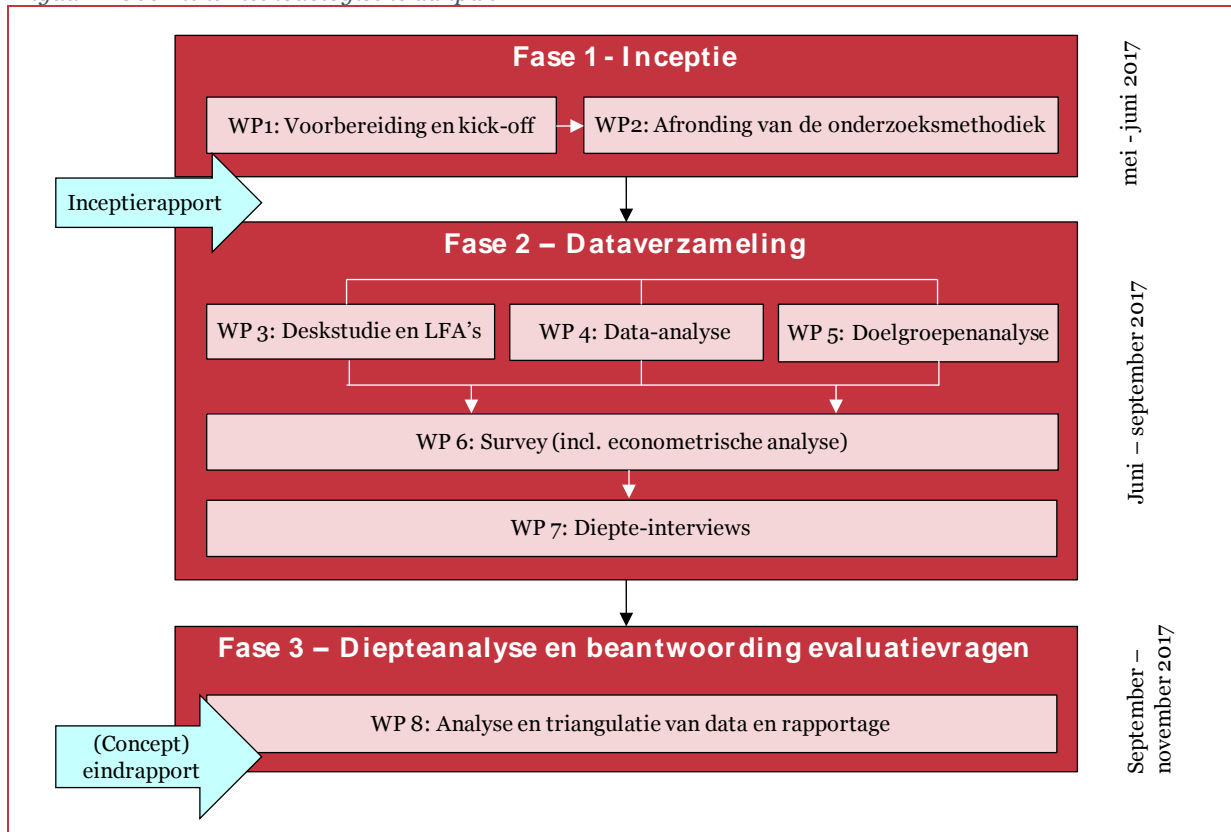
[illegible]

Fase 1 - Inceptie

WP1: Voorbereiding en kick-off

WP2: Afronding van de onderzoeksmethodiek

mei - juni 2017

Inceptierapport

Fase 2 – Dataverzameling

WP 3: Deskstudie en LFA's

WP 4: Data-analyse

WP 5: Doelgroepenanalyse

WP 6: Survey (incl. econometrische analyse)

WP 7: Diepte-interviews

Juni – september 2017

Fase 3 – Diepteanalyse en beantwoording evaluatievragen

WP 8: Analyse en triangulatie van data en rapportage

(Concept) eindrapport

September – november 2017